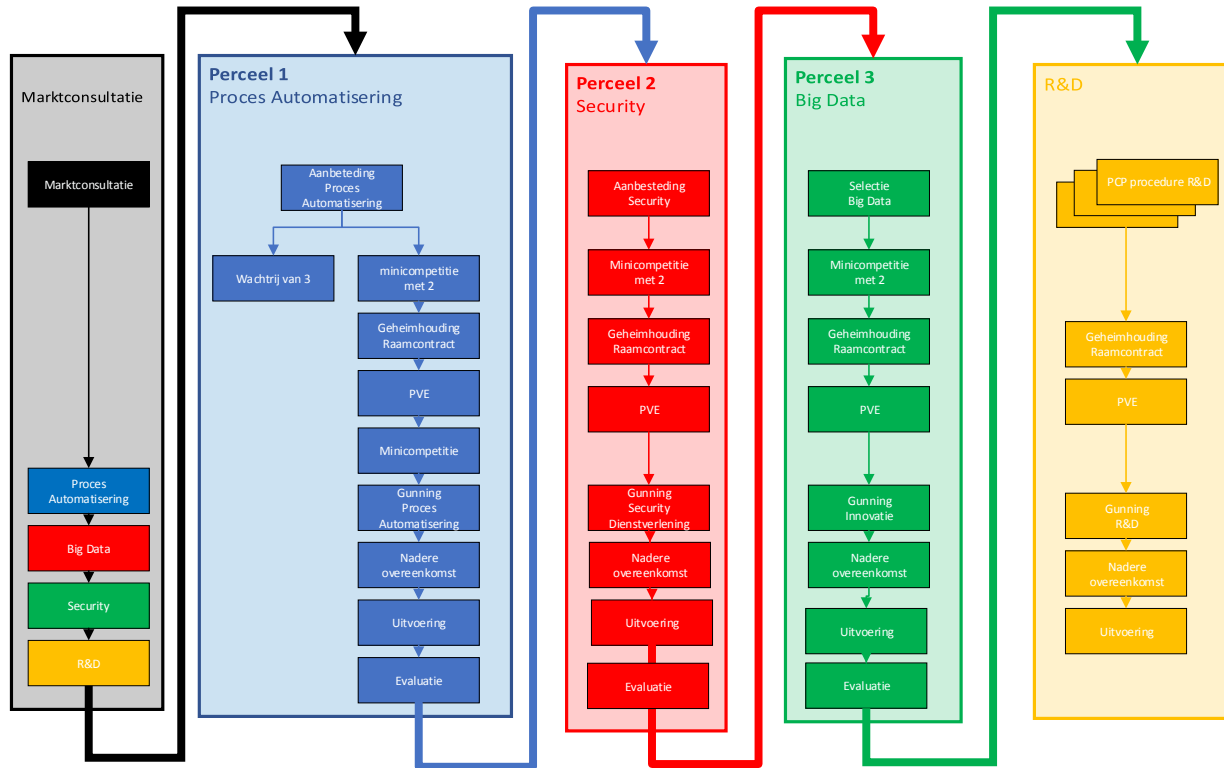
Marktconsultatie

Marktconsultatie

Proces Automatisering

Big Data

Security

R&D

Perceel 1
Proces Automatisering

Aanbeteding Proces Automatisering

Wachtrij van 3

minicompetitie met 2

Geheimhouding Raamcontract

PVE

Minicompetitie

Gunning Proces Automatisering

Nadere overeenkomst

Uitvoering

Evaluatie

Perceel 2
Security

Aanbesteding Security

Minicompetitie met 2

Geheimhouding Raamcontract

PVE

Gunning Security Dienstverlening

Nadere overeenkomst

Uitvoering

Evaluatie

Perceel 3
Big Data

Selectie Big Data

Minicompetitie met 2

Geheimhouding Raamcontract

PVE

Gunning Innovatie

Nadere overeenkomst

Uitvoering

Evaluatie

R&D

PCP procedure R&D

Geheimhouding Raamcontract

PVE

Gunning R&D

Nadere overeenkomst

Uitvoering